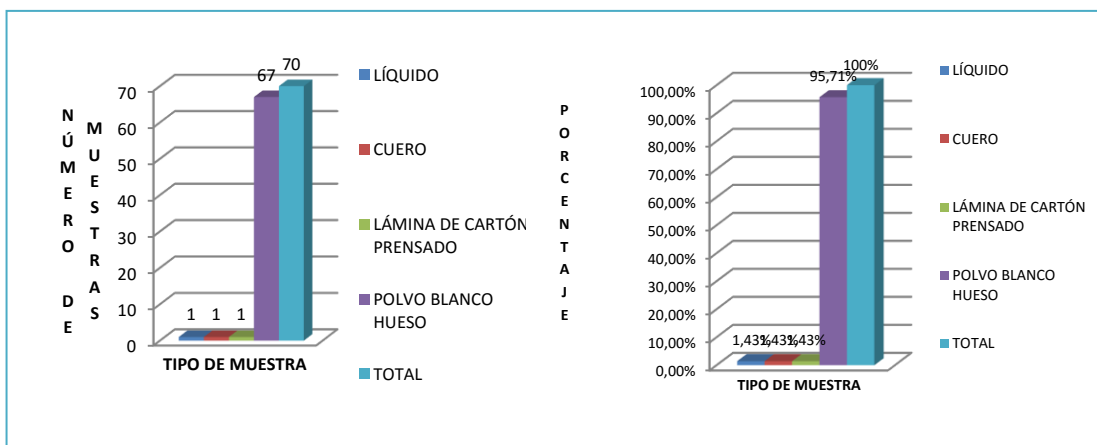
NÚMERO DE MUESTRAS

70
60
50
40
30
20
10
0

1 1 1 67 70

TIPO DE MUESTRA

LÍQUIDO
CUERO
LÁMINA DE CARTÓN PRENSADO
POLVO BLANCO HUESO
TOTAL

PORCENTAJE

100,00%
90,00%
80,00%
70,00%
60,00%
50,00%
40,00%
30,00%
20,00%
10,00%
0,00%

1,43% 1,43% 1,43% 95,71% 100%

TIPO DE MUESTRA

LÍQUIDO
CUERO
LÁMINA DE CARTÓN PRENSADO
POLVO BLANCO HUESO
TOTAL